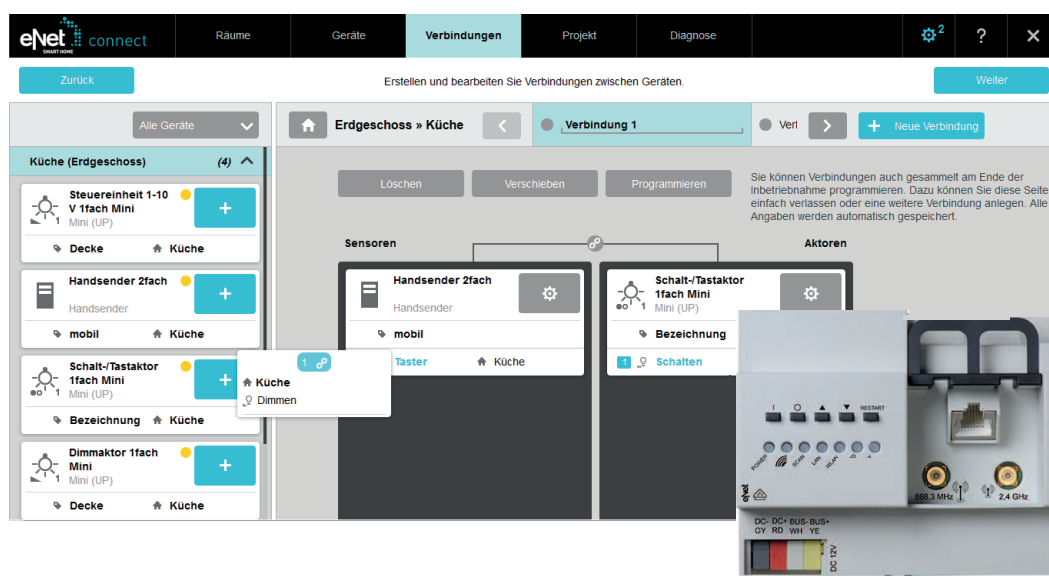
eNet SMART HOME connect

Räume
Geräte
Verbindungen
Projekt
Diagnose
2
?

Zurück
Erstellen und bearbeiten Sie Verbindungen zwischen Geräten.
Weiter

Alle Geräte

Küche (Erdgeschoss) (4)

Steuereinheit 1-10 V 1fach Mini
Mini (UP)
1
+
Decke
Küche

Handsender 2fach
Handsender
+
mobil
Küche

Schalt-/Tastaktor 1fach Mini
Mini (UP)
1
+
Bezeichnung
Küche

1
Küche
Dimmen

Dimmaktor 1fach Mini
Mini (UP)
1
+
Decke
Küche

Erdgeschoss » Küche
Verbindung 1
Verl
Neue Verbindung

Löschen
Verschieben
Programmieren

Sie können Verbindungen auch gesammelt am Ende der Inbetriebnahme programmieren. Dazu können Sie diese Seite einfach verlassen oder eine weitere Verbindung anlegen. Alle Angaben werden automatisch gespeichert.

Sensoren
Aktoren

Handsender 2fach
Handsender
mobil
Taster
Küche

Schalt-/Tastaktor 1fach Mini
Mini (UP)
1
Bezeichnung
1
Schalten

I
O
▲
▼
RESTART
POWER
SCAN
LAN
WLAN
eNet
868,3 MHz
2,4 GHz
DC- GY
DC+ RD
BUS- WH
BUS+ YE
DC 12V